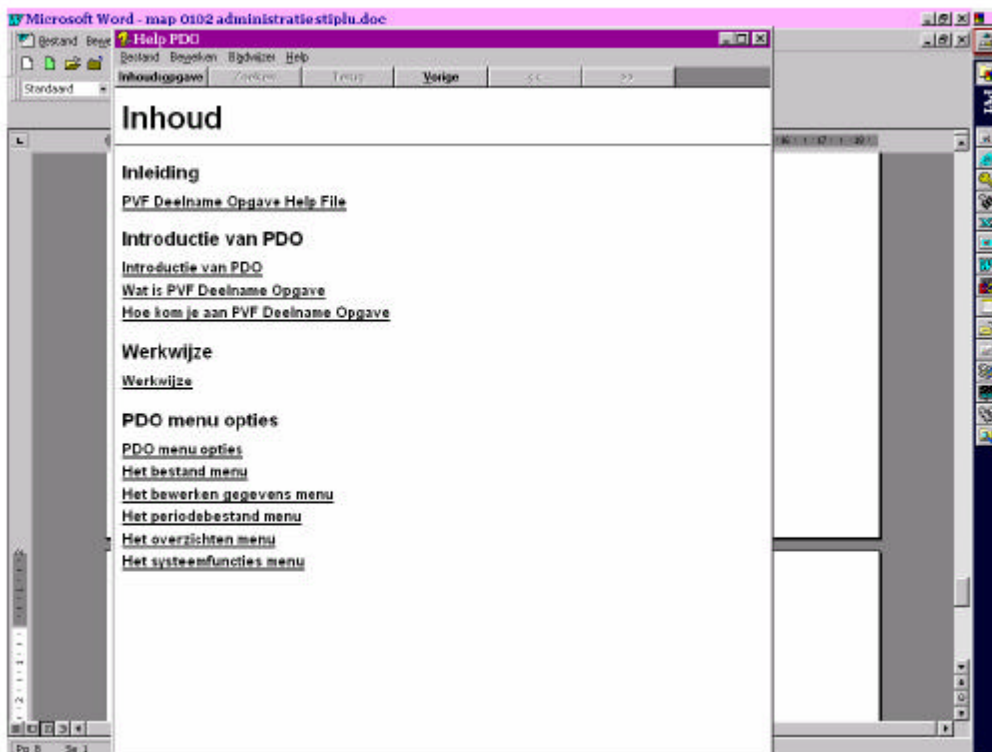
Microsoft Word - map 0102 administratiestiplu.doc

Bestand Bewe

Standaard

Help PDO

Bestand Bewerken Bladwijzer Help

Inhoudsopgave Zoeken Terug Vorige << >>

Inhoud

Inleiding

PVF Deelname Opgave Help File

Introductie van PDO

Introductie van PDO

Wat is PVF Deelname Opgave

Hoe kom je aan PVF Deelname Opgave

Werkwijze

Werkwijze

PDO menu opties

PDO menu opties

Het bestand menu

Het bewerken gegevens menu

Het periodebestand menu

Het overzichten menu

Het systeemfuncties menu

Pg 8 Se 1